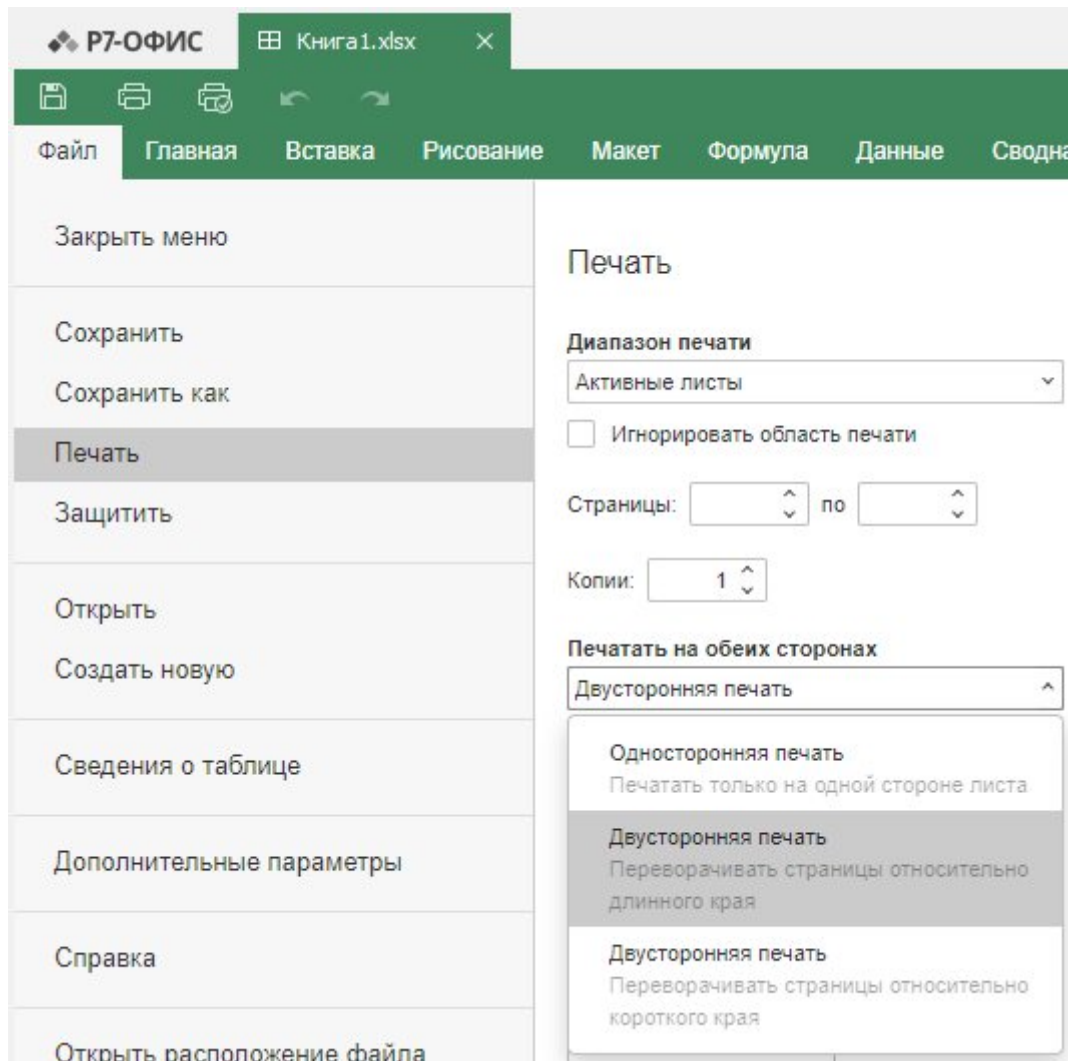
Р7-ОФИС
Книга1.xlsx ×

Файл Главная Вставка Рисование Макет Формула Данные Сводна

Закрыть меню

Сохранить
Сохранить как
Печать
Защитить

Открыть
Создать новую

Сведения о таблице

Дополнительные параметры

Справка

Открыть расположение файла

Печать

Диапазон печати
Активные листы

Игнорировать область печати

Страницы: по

Копии: 1

Печатать на обеих сторонах
Двусторонняя печать

Односторонняя печать
Печатать только на одной стороне листа

Двусторонняя печать
Переворачивать страницы относительно длинного края

Двусторонняя печать
Переворачивать страницы относительно короткого края